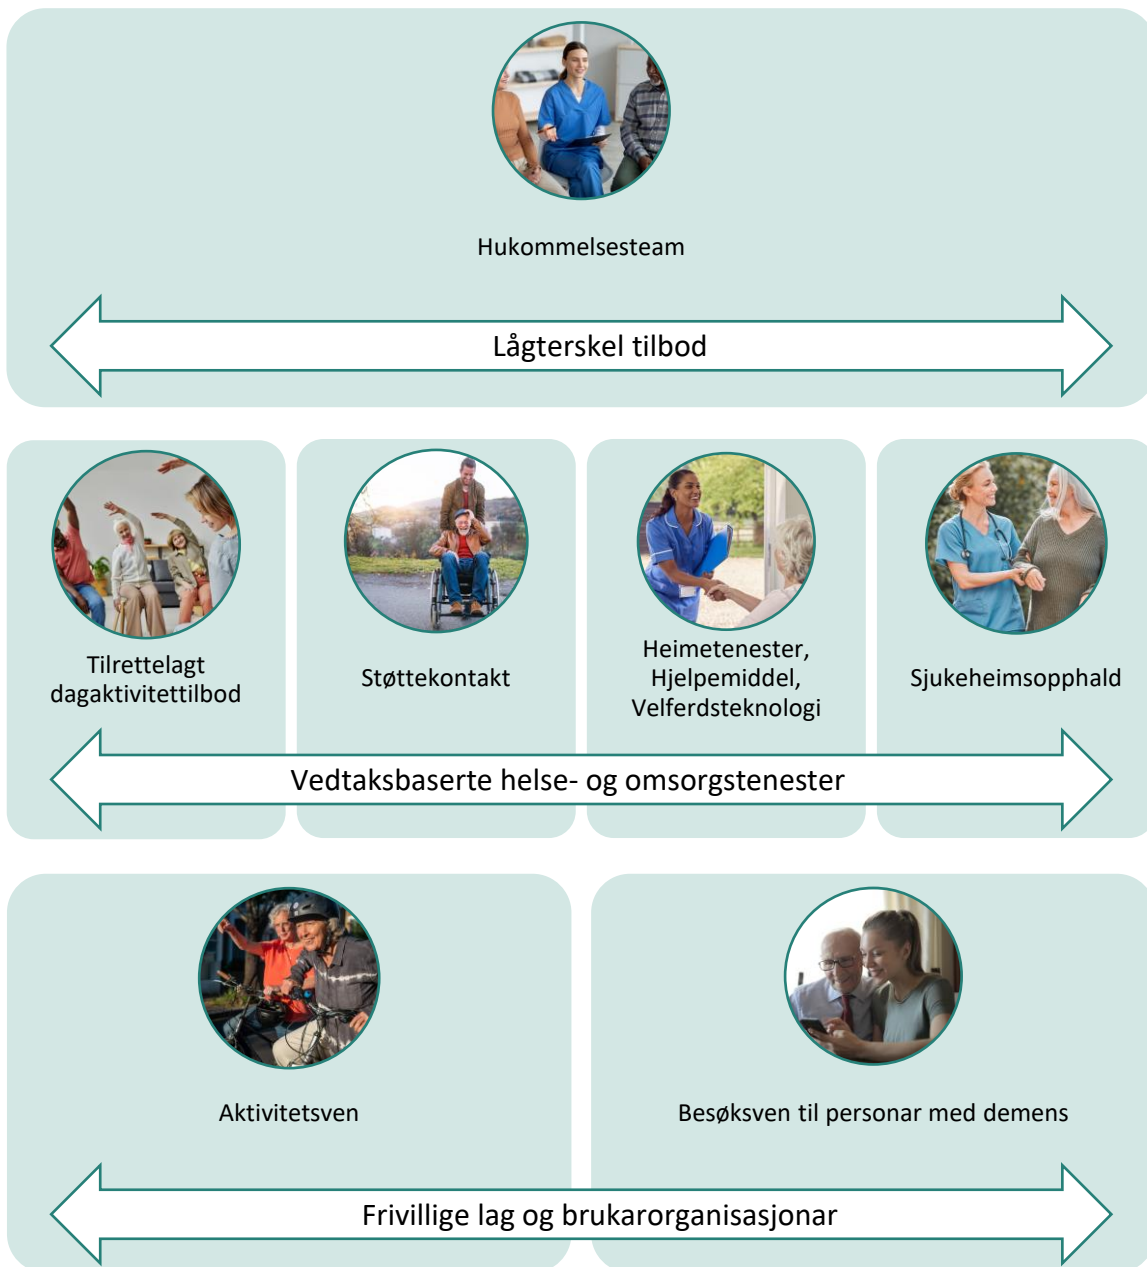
Hukommelsesteam

Lågterskel tilbod

Tilrettelagt dagaktivitettilbod

Støttekontakt

Heimetenester, Hjelpemiddel, Velferdsteknologi

Sjukeheimsopphald

Vedtaksbaserte helse- og omsorgstenester

Aktivitetsven

Besøksven til personar med demens

Frivillige lag og brukarorganisasjonar